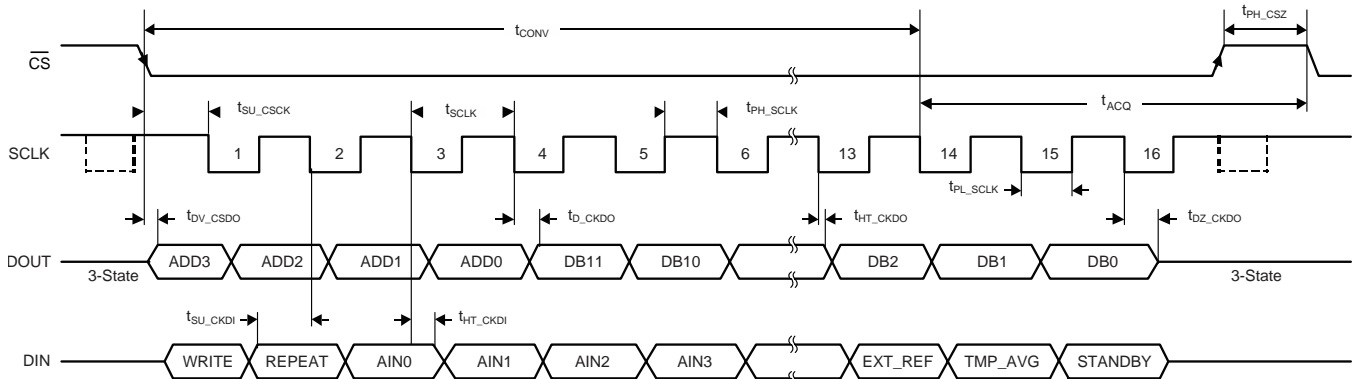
$t_{CONV}$

$t_{PH\_CSZ}$

$\overline{CS}$

$t_{SU\_CSCK}$

$t_{SCLK}$

$t_{PH\_SCLK}$

$t_{ACQ}$

SCLK

1 2 3 4 5 6 13 14 15 16

$t_{PL\_SCLK}$

$t_{DV\_CSDO}$

$t_{D\_CKDO}$

$t_{HT\_CKDO}$

$t_{DZ\_CKDO}$

DOUT

3-State

ADD3 ADD2 ADD1 ADD0 DB11 DB10 DB2 DB1 DB0

3-State

$t_{SU\_CKDI}$

$t_{HT\_CKDI}$

DIN

WRITE REPEAT AIN0 AIN1 AIN2 AIN3 EXT_REF TMP_AVG STANDBY